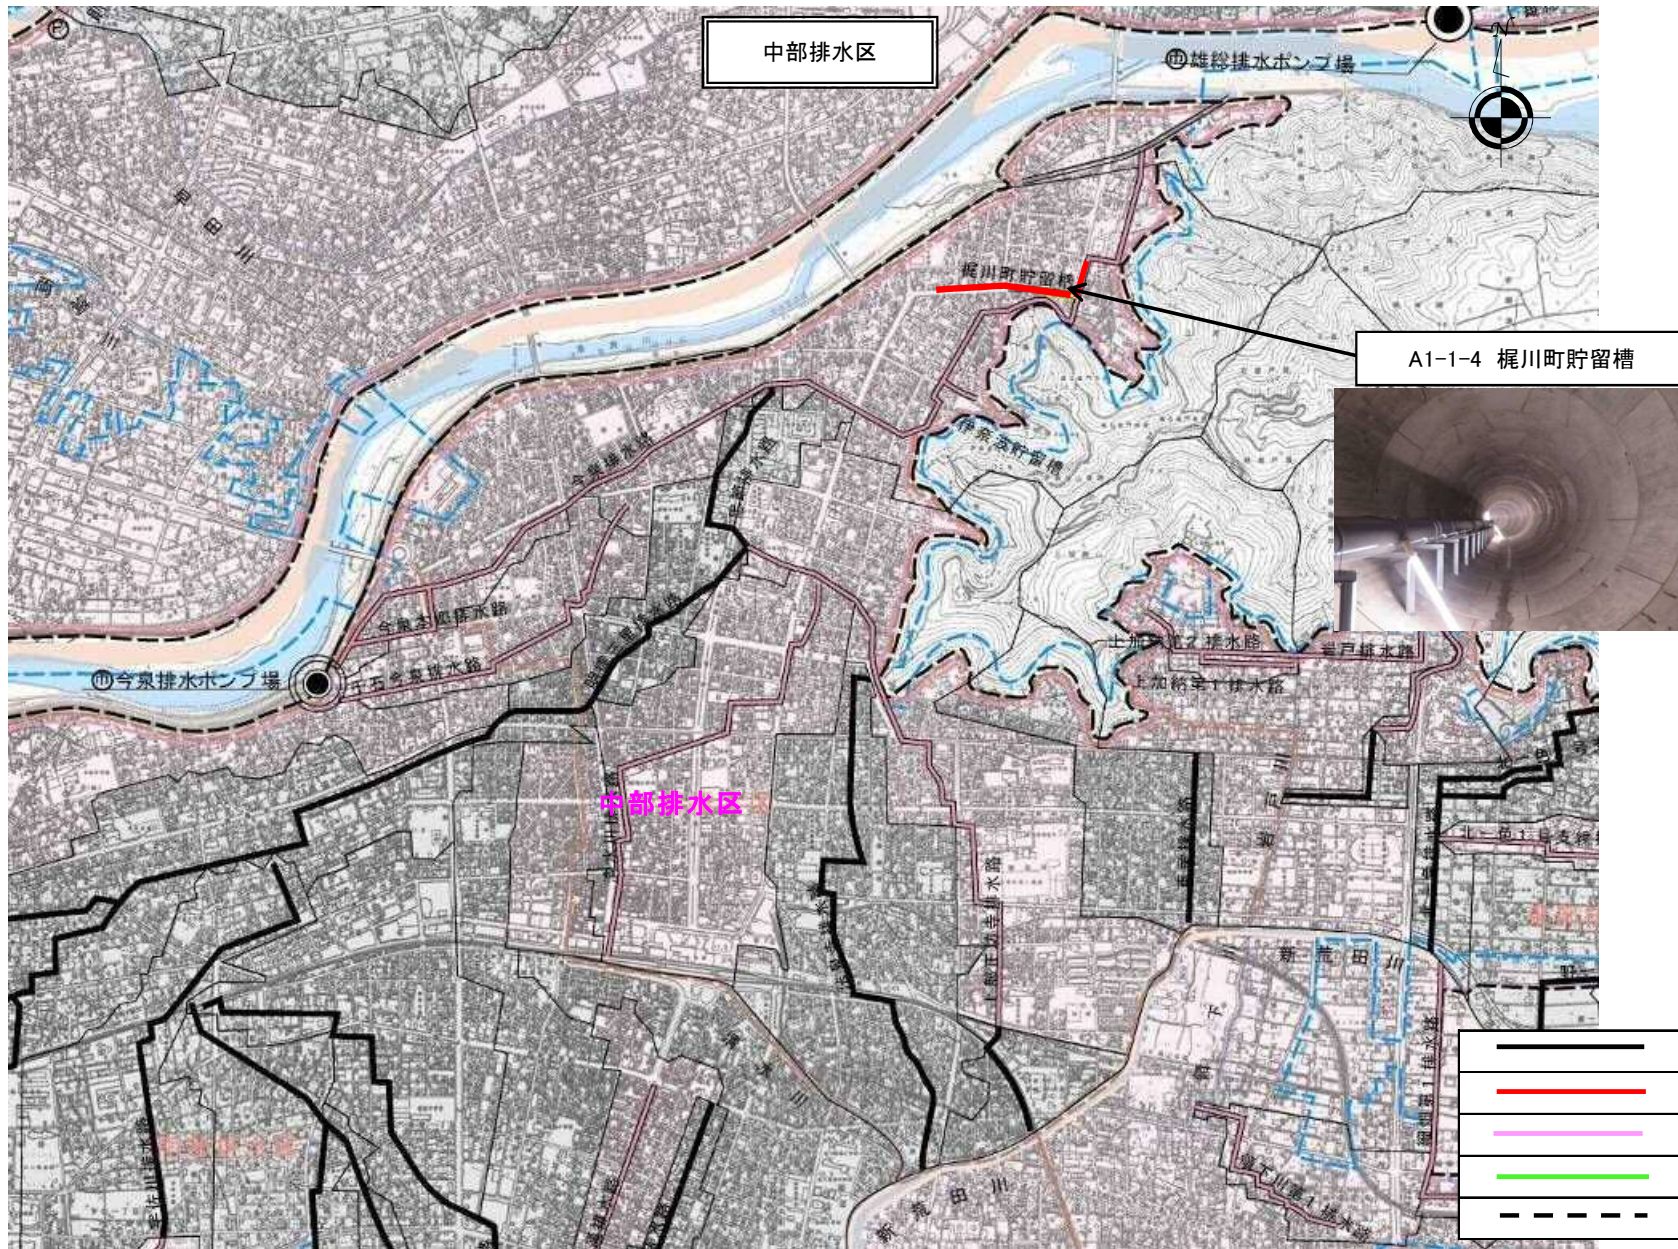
中部排水区

㊞雄総排水ポンプ場

梶川町貯留槽

A1-1-4 梶川町貯留槽

早田川

今泉排水路

今泉本町排水路

㊞今泉排水ポンプ場

千石今泉排水路

上加納第2排水路

岩戸排水路

上加納第1排水路

中部排水区

新荒田川

荒田川